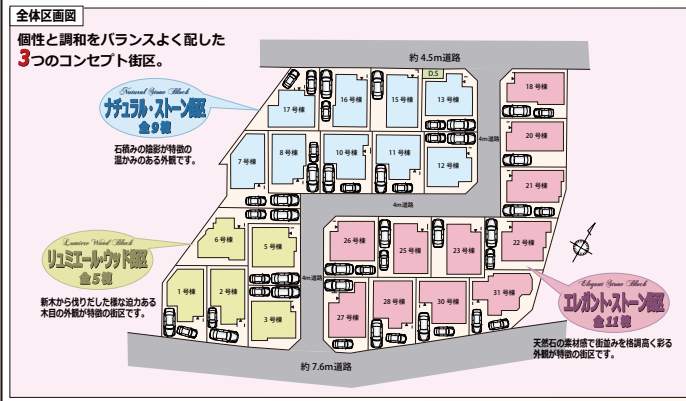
全体区画図

個性と調和をバランスよく配した
3つのコンセプト街区。

約 4.5m道路

Natural Stone Block
ナチュラル・ストーン街区
全9棟

石積みの陰影が特徴の温かみのある外観です。

17 号棟
16 号棟
15 号棟
D.S
13 号棟
18 号棟
4m道路
20 号棟
7 号棟
8 号棟
10 号棟
11 号棟
12 号棟
21 号棟
4m道路

Lumiere Wood Block
リュミエール・ウッド街区
全5棟

6 号棟
5 号棟
26 号棟
25 号棟
23 号棟
22 号棟
4m道路
1 号棟
2 号棟
3 号棟
27 号棟
28 号棟
30 号棟
31 号棟

新木から伐りだした様な迫力ある木目の外観が特徴の街区です。

Elegant Stone Block
エレガント・ストーン街区
全11棟

天然石の素材感で街並みを格調高く彩る外観が特徴の街区です。

約 7.6m道路